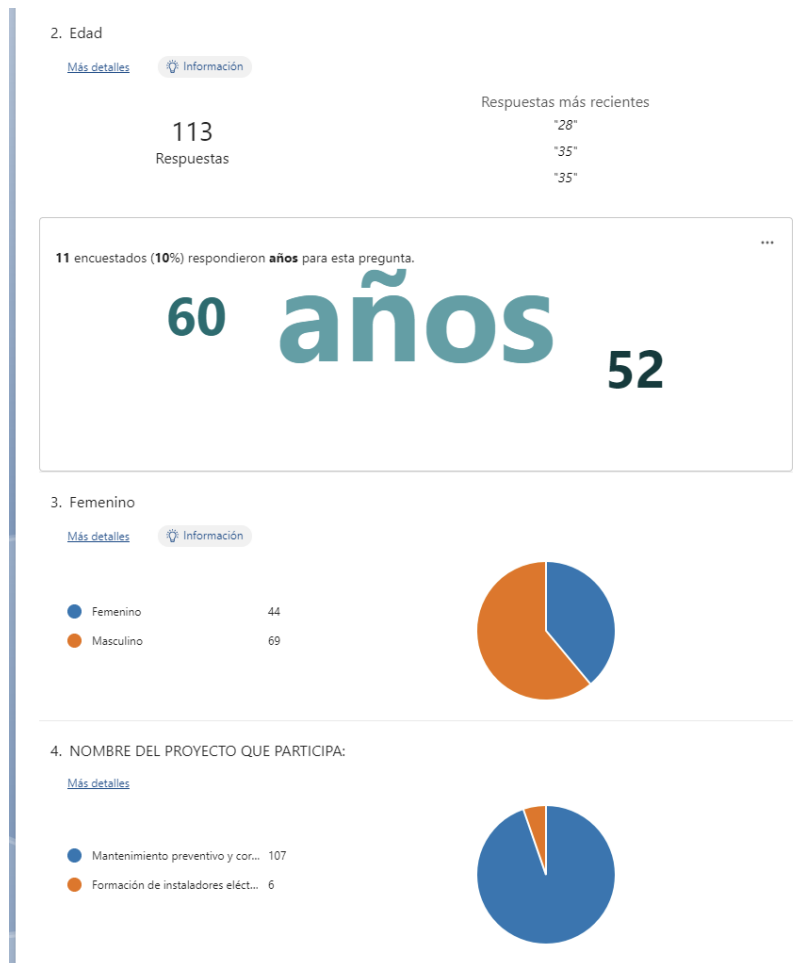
2. Edad

Más detalles   Información

113
Respuestas

Respuestas más recientes
"28"
"35"
"35"

...

**11** encuestados (**10**%) respondieron **años** para esta pregunta.

60 años 52

3. Femenino

Más detalles   Información

Femenino 44
Masculino 69

4. NOMBRE DEL PROYECTO QUE PARTICIPA:

Más detalles

Mantenimiento preventivo y cor... 107
Formación de instaladores eléct... 6